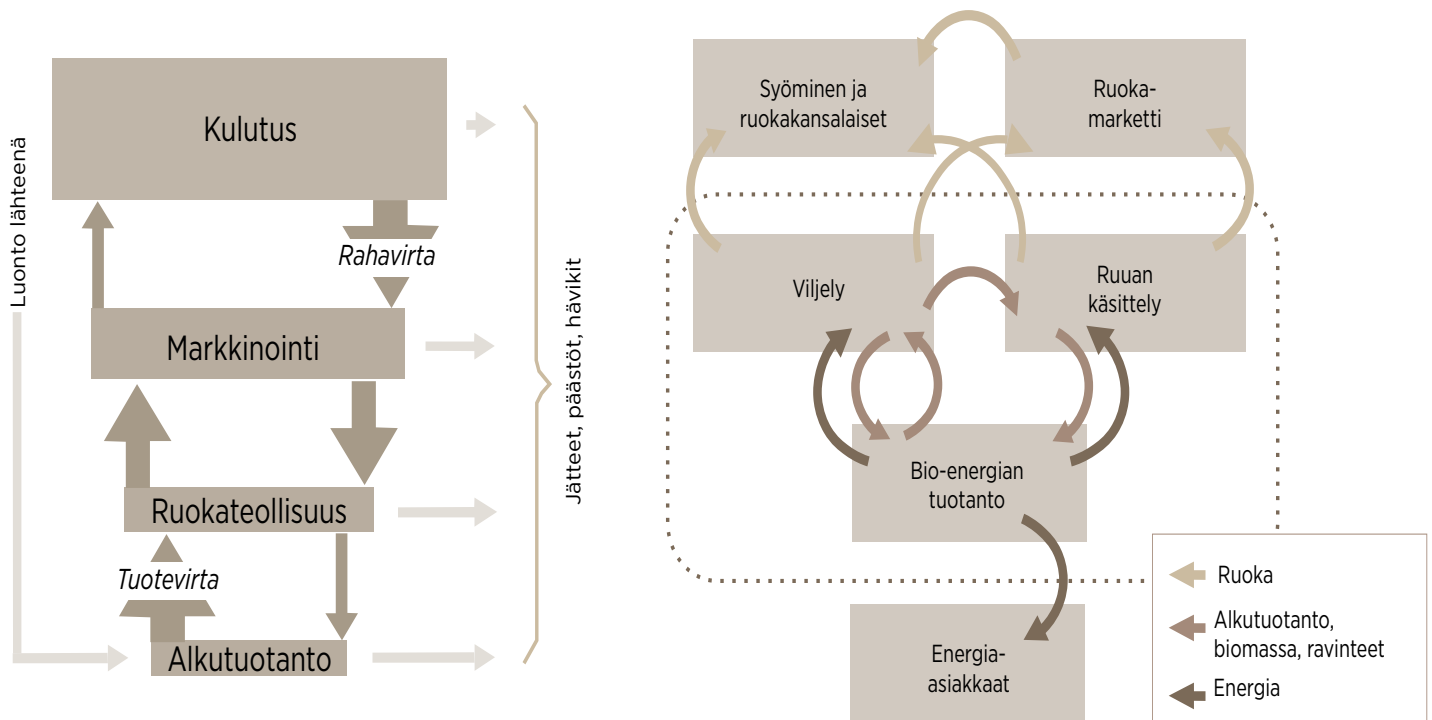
Luonto lähteenä

Kulutus

Rahavirta

Markkinointi

Ruokateollisuus

Tuotevirta

Alkutuotanto

Jätteet, päästöt, hävikit

Syöminen ja ruokakansalaiset

Ruoka-marketti

Viljely

Ruuan käsittely

Bio-energian tuotanto

Energia-asiakkaat

Ruoka

Alkutuotanto, biomassa, ravinteet

Energia